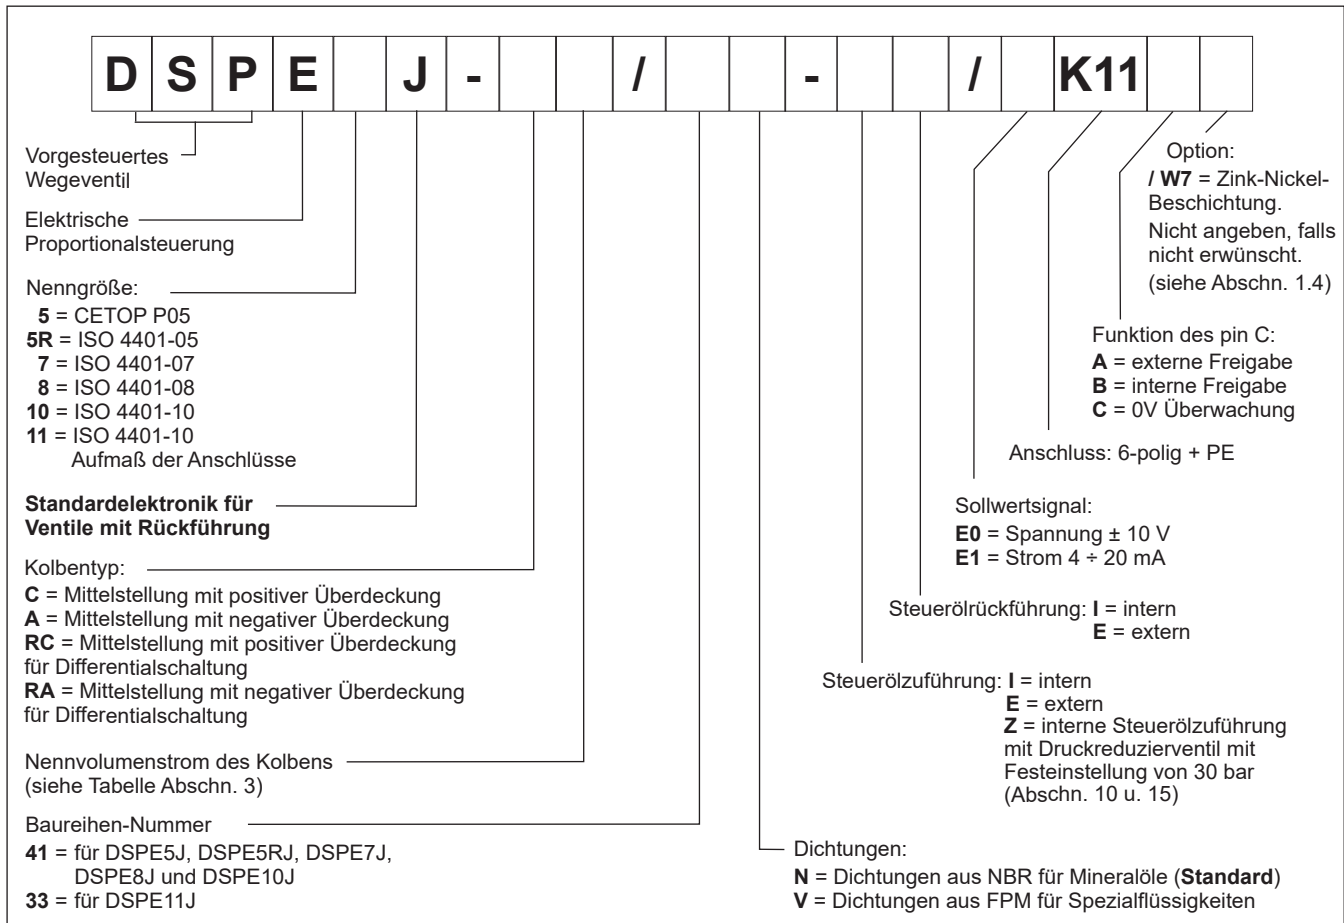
| D | S | P | E | | J | - | | | / | | | - | | | / | | K11 | | |
|---|---|---|---|---|---|---|---|---|---|---|---|---|---|---|---|---|---|---|---|

Vorgesteuertes Wegeventil

Elektrische Proportionalsteuerung

Nenngröße:
**5** = CETOP P05
**5R** = ISO 4401-05
**7** = ISO 4401-07
**8** = ISO 4401-08
**10** = ISO 4401-10
**11** = ISO 4401-10 Aufmaß der Anschlüsse

**Standardelektronik für Ventile mit Rückführung**

Kolbentyp:
**C** = Mittelstellung mit positiver Überdeckung
**A** = Mittelstellung mit negativer Überdeckung
**RC** = Mittelstellung mit positiver Überdeckung für Differentialschaltung
**RA** = Mittelstellung mit negativer Überdeckung für Differentialschaltung

Nennvolumenstrom des Kolbens (siehe Tabelle Abschn. 3)

Baureihen-Nummer
**41** = für DSPE5J, DSPE5RJ, DSPE7J, DSPE8J und DSPE10J
**33** = für DSPE11J

Option:
**/ W7** = Zink-Nickel-Beschichtung. Nicht angeben, falls nicht erwünscht. (siehe Abschn. 1.4)

Funktion des pin C:
**A** = externe Freigabe
**B** = interne Freigabe
**C** = 0V Überwachung

Anschluss: 6-polig + PE

Sollwertsignal:
**E0** = Spannung ± 10 V
**E1** = Strom 4 ÷ 20 mA

Steuerölrückführung: **I** = intern
**E** = extern

Steuerölzuführung: **I** = intern
**E** = extern
**Z** = interne Steuerölzuführung mit Druckreduzierventil mit Festeinstellung von 30 bar (Abschn. 10 u. 15)

Dichtungen:
**N** = Dichtungen aus NBR für Mineralöle (**Standard**)
**V** = Dichtungen aus FPM für Spezialflüssigkeiten